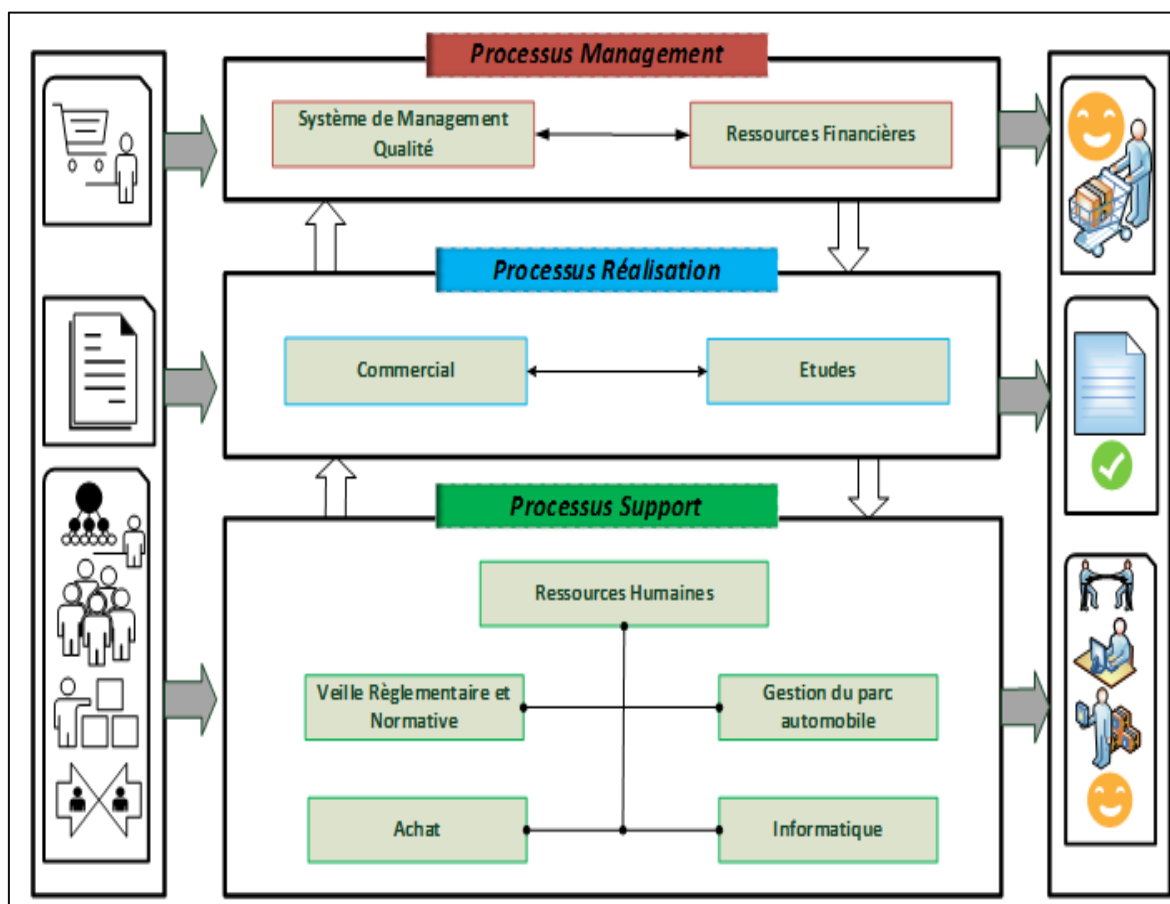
Processus Management

Système de Management Qualité

Ressources Financières

Processus Réalisation

Commercial

Etudes

Processus Support

Ressources Humaines

Veille Règlementaire et Normative

Gestion du parc automobile

Achat

Informatique